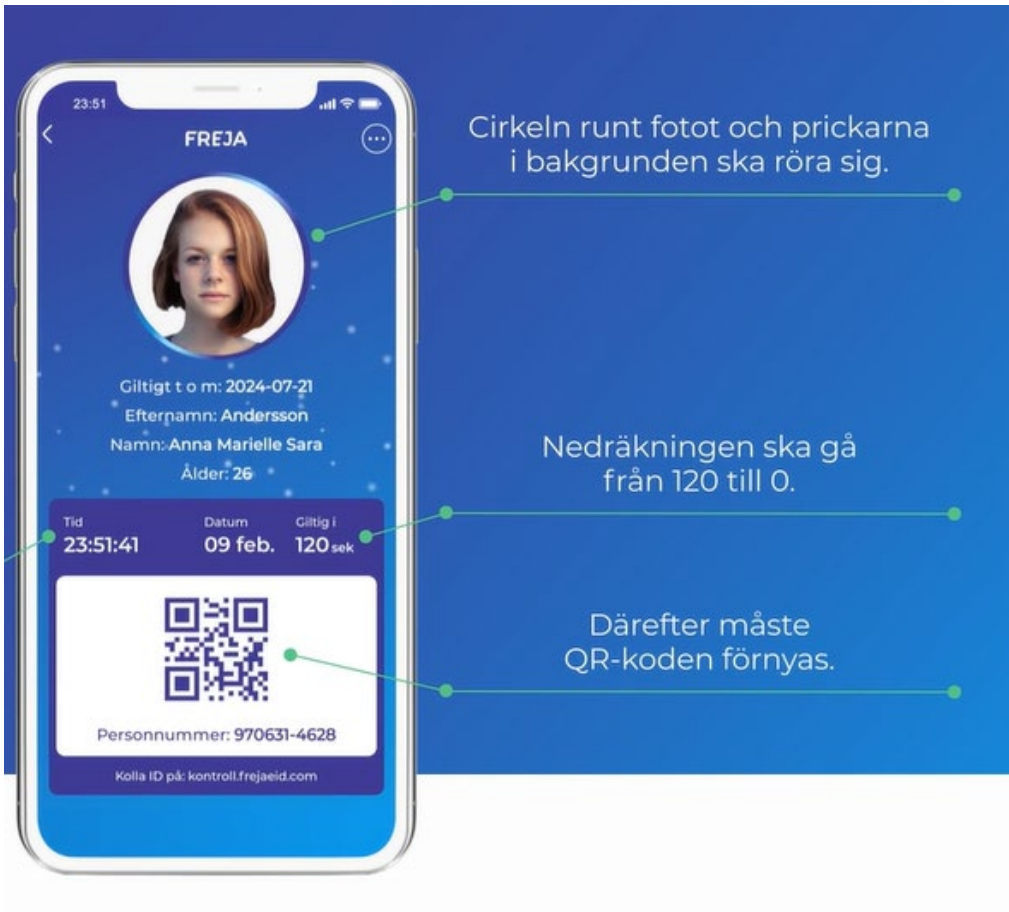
23:51

FREJA

Giltigt t o m: 2024-07-21
Efternamn: Andersson
Namn: Anna Marielle Sara
Ålder: 26

Tid
23:51:41

Datum
09 feb.

Giltig i
120 sek

Personnummer: 970631-4628

Kolla ID på: kontroll.frejaeid.com

Cirkeln runt fotot och prickarna i bakgrunden ska röra sig.

Nedräkningen ska gå från 120 till 0.

Därefter måste QR-koden förnyas.